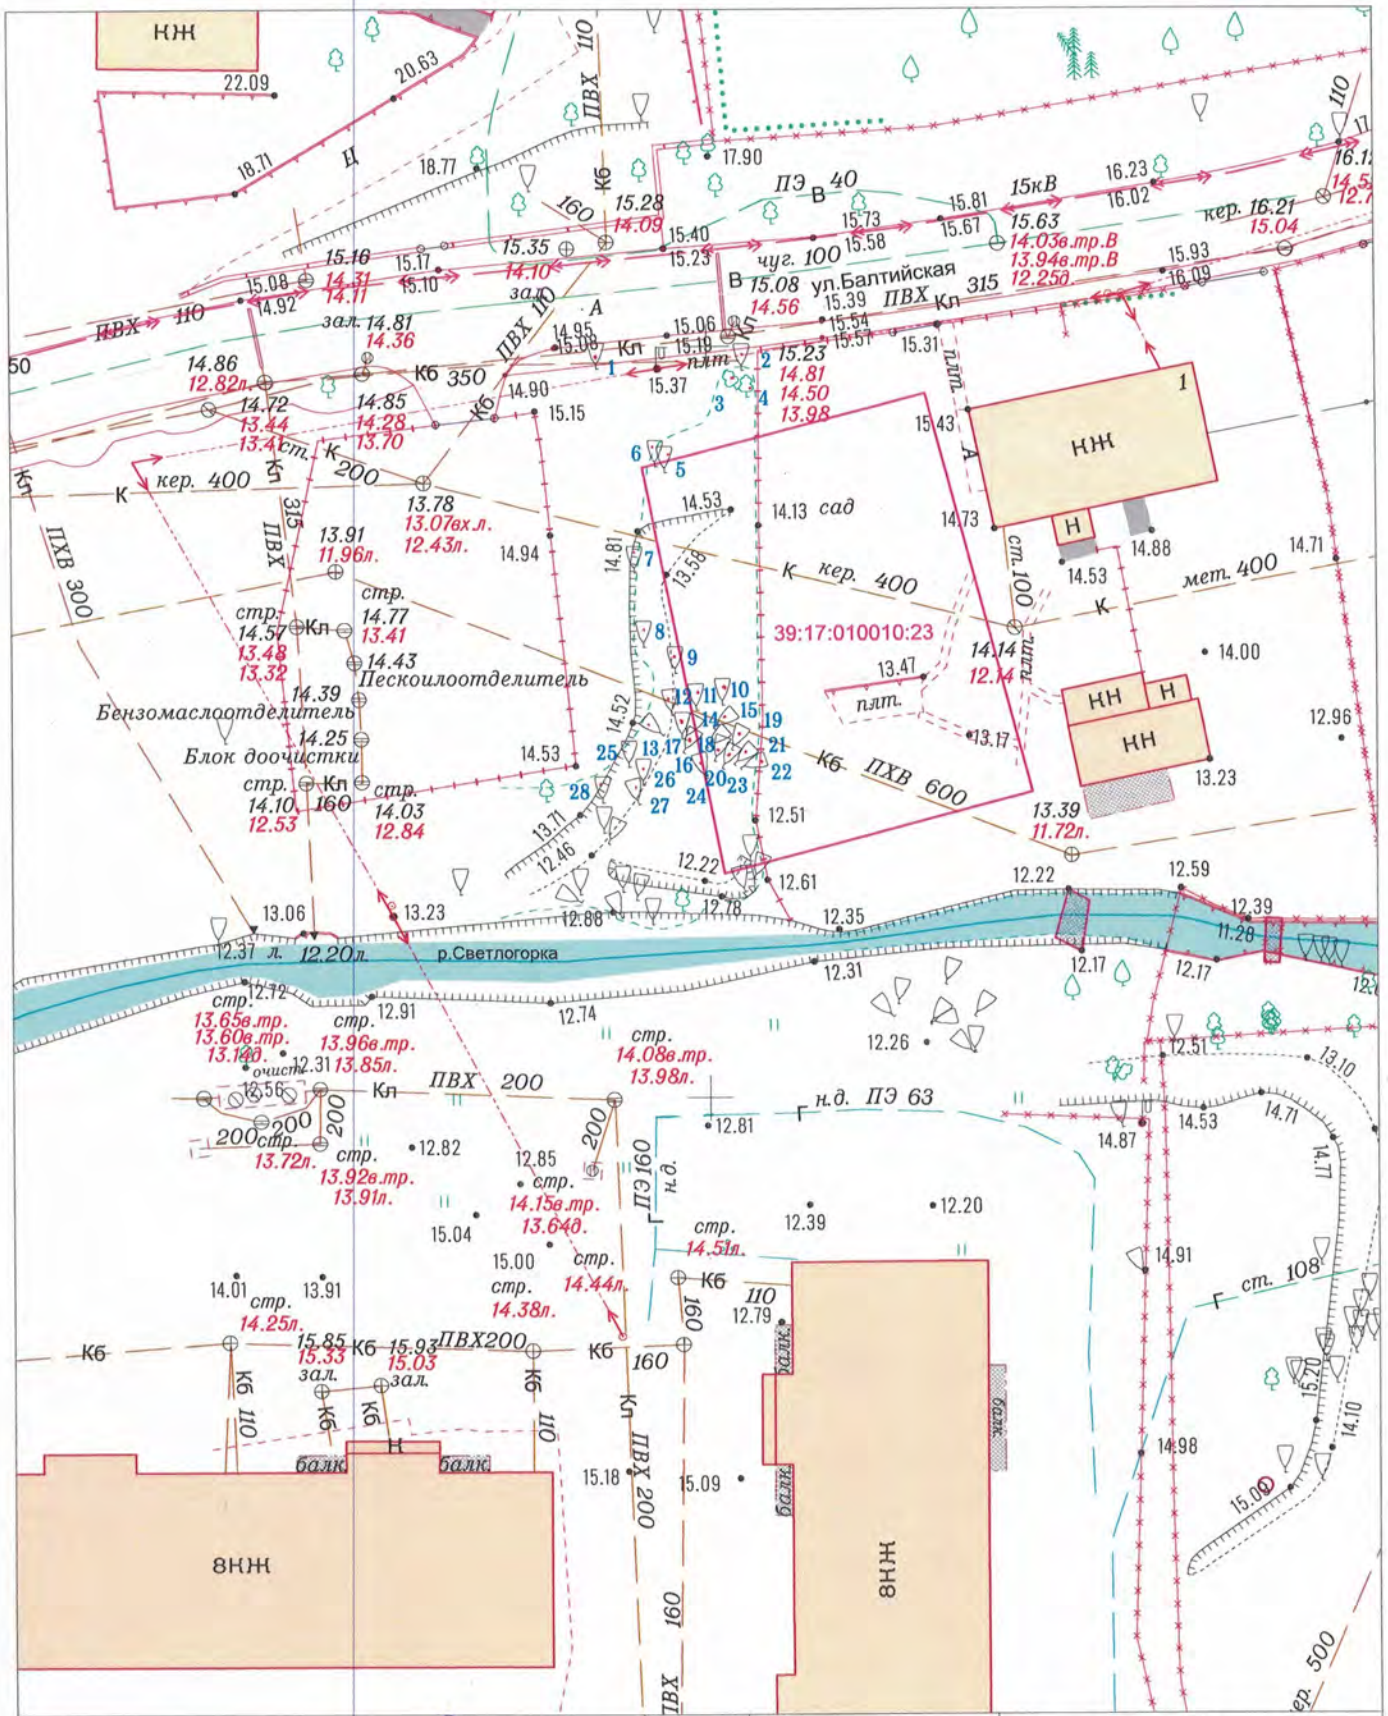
КЖ
22.09
20.63
18.71
Ц
18.77
ПВХ 110
17.90
Кб
160
15.28
14.09
ПЭ В 40
15.81
15кВ
16.23
16.02
110
16.1
14.5
12.7
15.73
15.58
15.67
15.63
14.03в.тр.В
13.94в.тр.В
12.25д.
кер. 16.21
15.04
15.40
15.23
чуг. 100
15.35
14.10
15.16
14.31
14.11
15.17
15.10
15.08
14.92
В 15.08
14.56
ул.Балтийская
ПВХ Кл 315
15.93
16.09
зал.
А
15.39
15.54
15.57
ПВХ 110
зал. 14.81
14.36
ПВХ 110
14.95
15.08
15.06
15.19
Кл
Кл
плт
1
15.37
2
15.23
14.81
14.50
13.98
15.31
плт.
50
14.86
12.82л.
Кб 350
14.90
15.15
3
4
1
14.72
13.44
13.41
14.85
14.28
13.70
Кб
15.43
КЖ
А
ст.
К 200
Кл
кер. 400
К
13.78
13.07вх.л.
12.43л.
6
5
14.53
14.13 сад
14.73
Н
14.88
315
ПВХ
13.91
11.96л.
14.94
14.81
13.58
7
К кер. 400
ст.100
14.53
мет. 400
14.71
ПХВ 300
стр.
14.77
13.41
стр.
14.57
13.48
13.32
Кл
8
39:17:010010:23
К
14.43
Пескоилоотделитель
9
14.14
12.14
плт.
14.00
13.47
плт.
14.39
Бензомаслоотделитель
14.52
12
11
10
15
19
КН
Н
12.96
14.25
Блок доочистки
25
13
17
14
18
21
КН
13.17
14.53
16
20
23
22
Кб ПХВ 600
13.23
стр.
Кл
стр.
28
26
24
14.10
160
14.03
27
12.53
12.84
13.71
12.46
12.51
13.39
11.72л.
12.22
12.61
12.22
12.59
13.06
13.23
12.88
12.78
12.35
12.39
11.28
12.37
л.
12.20л.
р.Светлогорка
12.31
12.17
12.17
12.72
стр.
13.65в.тр.
13.60в.тр.
13.14д.
стр.
12.91
13.96в.тр.
13.85л.
12.74
стр.
14.08в.тр.
13.98л.
12.26
12.51
13.10
очист.
12.31
12.56
Кл
ПВХ 200
200
200
н.д. ПЭ 63
Г
14.53
14.71
12.81
14.87
200
стр.
13.72л.
200
стр.
13.92в.тр.
13.91л.
12.82
12.85
стр.
14.15в.тр.
13.64д.
ПЭ 160
н.д.
Г
14.77
15.04
12.39
12.20
стр.
14.51л.
14.91
15.00
стр.
14.38л.
стр.
14.44л.
Кб
110
12.79
Г
ст. 108
14.01
стр.
14.25л.
13.91
Кб
15.85
15.33
зал.
Кб
15.93
15.03
зал.
ПВХ200
Кб
Кб
160
160
балк.
балк.
15.70
14.10
Кб
110
Кб
Кб
Н
110
балк.
балк.
Кл
ПВХ 200
балк.
14.98
15.18
15.09
15.09
8КЖ
8КЖ
160
ПВХ
500
ер.